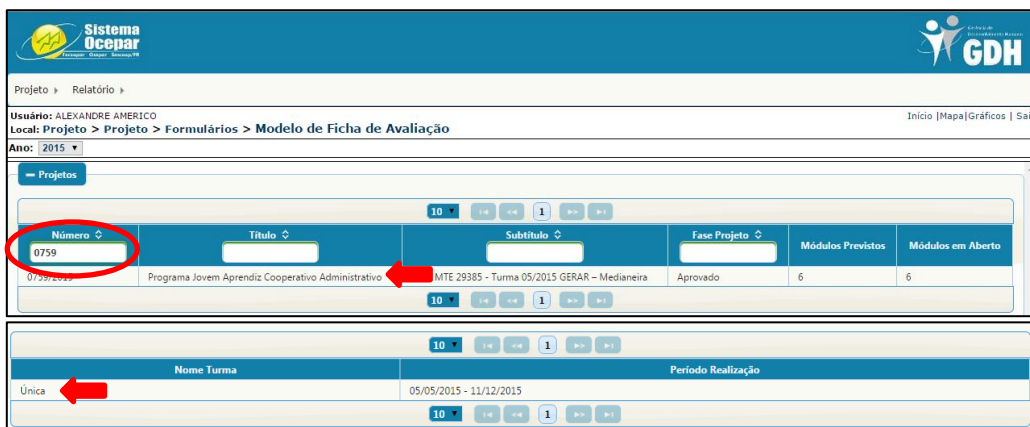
Sistema Ocepar
Fecoopar Ocepar Sescoop/PR

Gestão de Desenvolvimento Humano
GDH

Projeto ▸ Relatório ▸

Usuário: ALEXANDRE AMERICO
Local: Projeto > Projeto > Formulários > Modelo de Ficha de Avaliação

Início |Mapa|Gráficos | Sai

Ano: 2015

– Projetos

10 1

| Número | Título | Subtítulo | Fase Projeto | Módulos Previstos | Módulos em Aberto |
|---|---|---|---|---|---|
| 0759 | | | | | |
| 0759/2015 | Programa Jovem Aprendiz Cooperativo Administrativo | MTE 29385 - Turma 05/2015 GERAR – Medianeira | Aprovado | 6 | 6 |

10 1

10 1

| Nome Turma | Período Realização |
|---|---|
| Única | 05/05/2015 - 11/12/2015 |

10 1